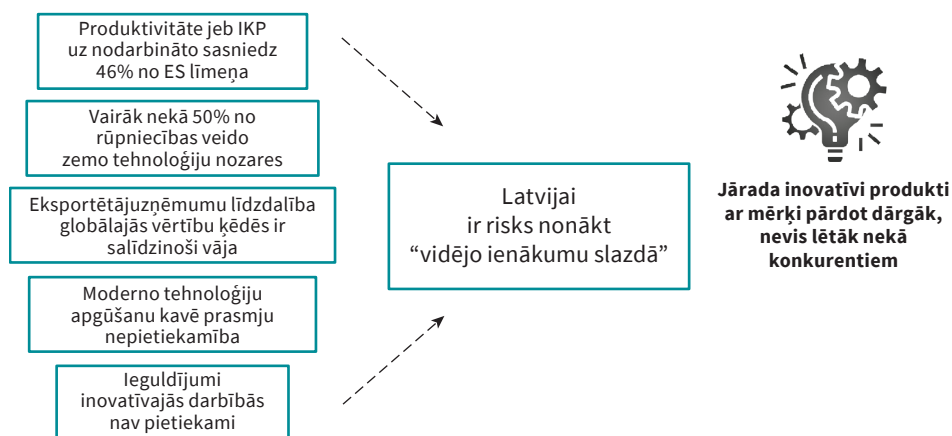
Produktivitāte jeb IKP uz nodarbināto sasniedz 46% no ES līmeņa

Vairāk nekā 50% no rūpniecības veido zemo tehnoloģiju nozares

Eksportētājuzņēmumu līdzdalība globālajās vērtību ķēdēs ir salīdzinoši vāja

Moderno tehnoloģiju apgūšanu kavē prasmju nepietiekamība

Ieguldījumi inovatīvajās darbībās nav pietiekami

Latvijai ir risks nonākt “vidējo ienākumu slazdā”

Jārada inovatīvi produkti ar mērķi pārdot dārgāk, nevis lētāk nekā konkurentiem